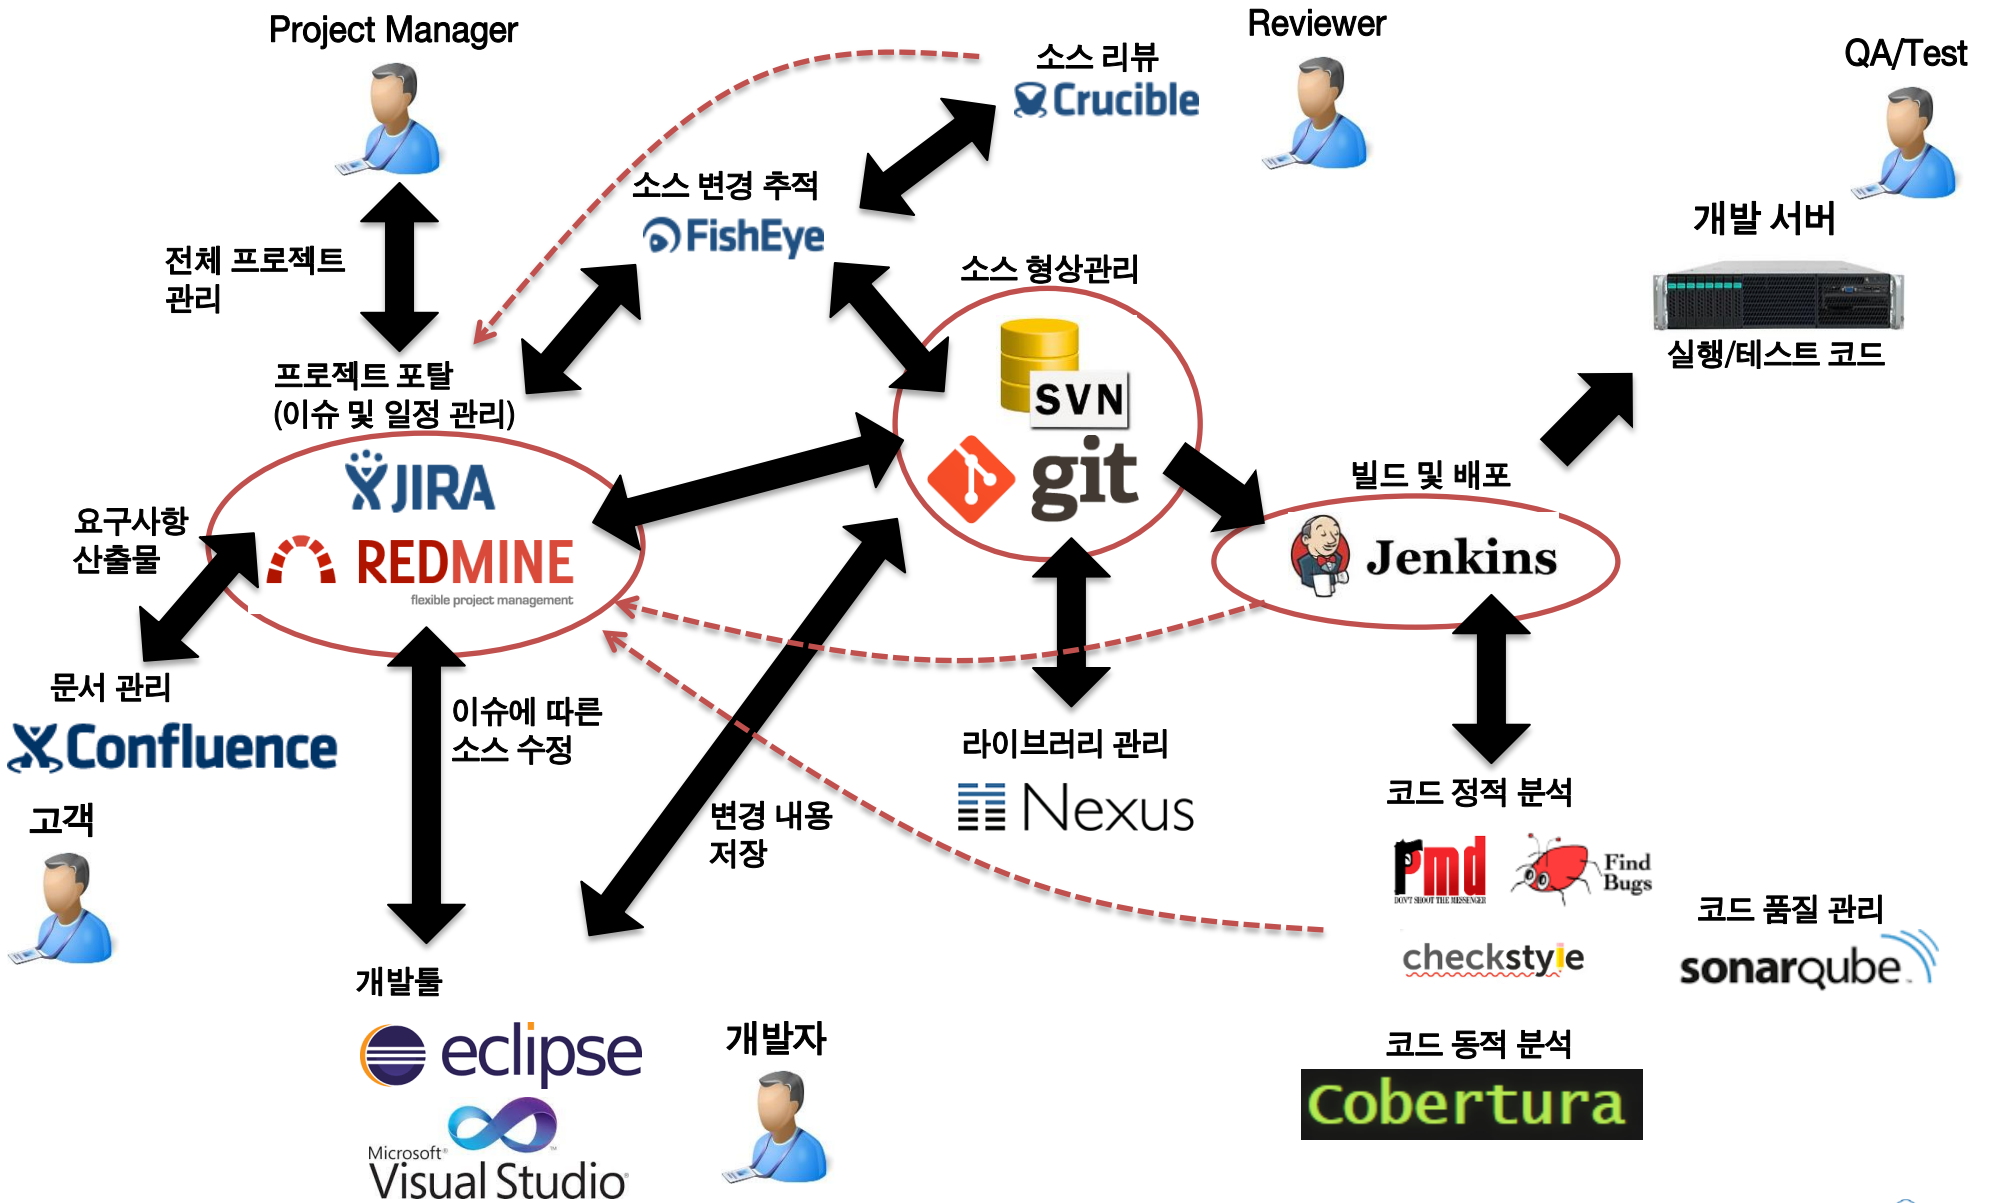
Project Manager

소스 리뷰
Crucible

Reviewer

QA/Test

소스 변경 추적
FishEye

전체 프로젝트 관리

개발 서버

실행/테스트 코드

소스 형상관리

SVN

git

프로젝트 포탈 (이슈 및 일정 관리)

JIRA

REDMINE
flexible project management

요구사항 산출물

빌드 및 배포

Jenkins

문서 관리

Confluence

이슈에 따른 소스 수정

라이브러리 관리

Nexus

코드 정적 분석

고객

변경 내용 저장

pmd
DON'T SHOOT THE MESSENGER

Find Bugs

코드 품질 관리

checkstyle

sonarqube

개발툴

eclipse

개발자

코드 동적 분석

Cobertura

Microsoft
Visual Studio